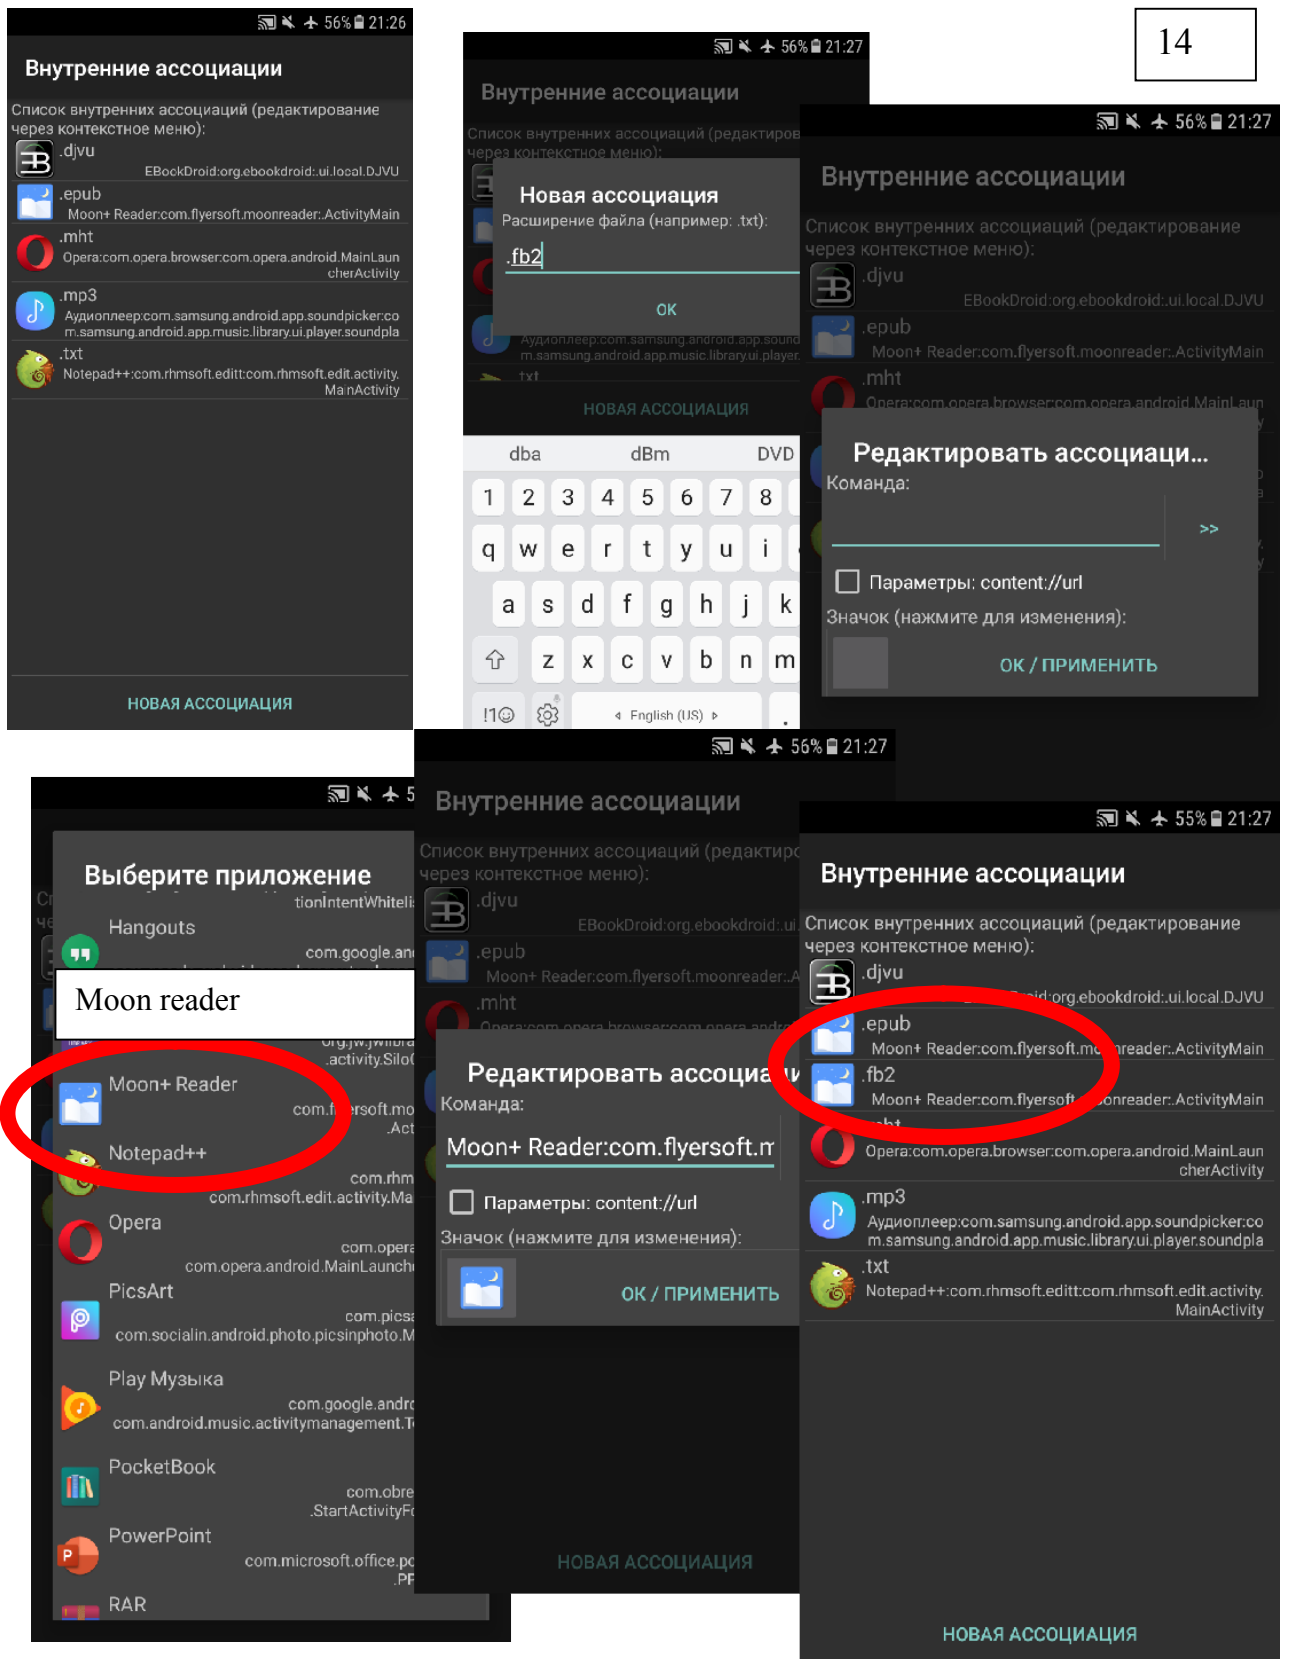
14

56% 21:26

Внутренние ассоциации

Список внутренних ассоциаций (редактирование через контекстное меню):

.djvu
EBookDroid:org.ebookdroid:.ui.local.DJVU

.epub
Moon+ Reader:com.flyersoft.moonreader:.ActivityMain

.mht
Opera:com.opera.browser:com.opera.android.MainLauncherActivity

.mp3
Аудиоплеер:com.samsung.android.app.soundpicker:com.samsung.android.app.music.library.ui.player.soundpla

.txt
Notepad++:com.rhmsoft.editt:com.rhmsoft.edit.activity.MainActivity

НОВАЯ АССОЦИАЦИЯ

56% 21:27

Внутренние ассоциации

Список внутренних ассоциаций (редактиров через контекстное меню):

Новая ассоциация
Расширение файла (например: .txt):
.fb2

OK

Аудиоплеер:com.samsung.android.app.sound m.samsung.android.app.music.library.ui.player.

.txt

НОВАЯ АССОЦИАЦИЯ

dba dBm DVD
1 2 3 4 5 6 7 8
q w e r t y u i
a s d f g h j k
z x c v b n m
!1☺ English (US) .

56% 21:27

Внутренние ассоциации

Список внутренних ассоциаций (редактирование через контекстное меню):

.djvu
EBookDroid:org.ebookdroid:.ui.local.DJVU

.epub
Moon+ Reader:com.flyersoft.moonreader:.ActivityMain

.mht
Opera:com.opera.browser:com.opera.android.MainLaun

Редактировать ассоциаци...
Команда:
>>
Параметры: content://url
Значок (нажмите для изменения):
OK / ПРИМЕНИТЬ

5

Выберите приложение
tionIntentWhiteli

Hangouts
com.google.an

Moon reader

org.jw.jwlibra
.activity.SiloC

Moon+ Reader
com.flyersoft.mo
.Act

Notepad++
com.rhm
com.rhmsoft.edit.activity.Ma

Opera
com.opera
com.opera.android.MainLaunch

PicsArt
com.picsa
com.socialin.android.photo.picsinphoto.M

Play Музыка
com.google.andr
com.android.music.activitymanagement.T

PocketBook
com.obre
.StartActivityF

PowerPoint
com.microsoft.office.p
.PP

RAR

56% 21:27

Внутренние ассоциации

Список внутренних ассоциаций (редактиро через контекстное меню):

.djvu
EBookDroid:org.ebookdroid:.ui

.epub
Moon+ Reader:com.flyersoft.moonreader:.A

.mht
Opera:com.opera.browser:com.opera.andr

Редактировать ассоциа
Команда:
Moon+ Reader:com.flyersoft.m
Параметры: content://url
Значок (нажмите для изменения):
OK / ПРИМЕНИТЬ

НОВАЯ АССОЦИАЦИЯ

55% 21:27

Внутренние ассоциации

Список внутренних ассоциаций (редактирование через контекстное меню):

.djvu
oid:org.ebookdroid:.ui.local.DJVU

.epub
Moon+ Reader:com.flyersoft.moonreader:.ActivityMain

.fb2
Moon+ Reader:com.flyersoft.moonreader:.ActivityMain

.mht
Opera:com.opera.browser:com.opera.android.MainLauncherActivity

.mp3
Аудиоплеер:com.samsung.android.app.soundpicker:com.samsung.android.app.music.library.ui.player.soundpla

.txt
Notepad++:com.rhmsoft.editt:com.rhmsoft.edit.activity.MainActivity

НОВАЯ АССОЦИАЦИЯ